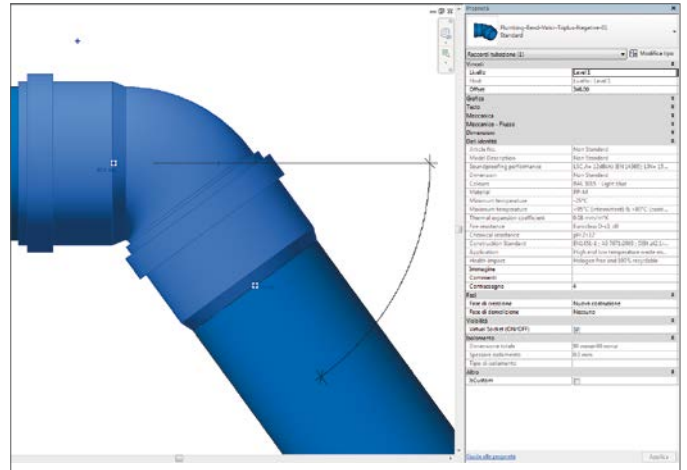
Proprietà

Plumbing-Rend-Valsir-Triplus-Riegative-01
Standard

Raccordi tubazione (1)
Modifica tipo

Vincoli
Livello | Level 1
Host | Livello : Level 1
Offset | 346.00

Grafica
Testo
Meccanica
Meccanica - Flusso
Dimensioni
Dati identità

Article No. | Non Standard
Model Description | Non Standard
Soundproofing performance | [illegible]
Dimension | Non Standard
Colours | RAL 5015 - Light blue
Material | PP-M
Minimum temperature | -20°C
Maximum temperature | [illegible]
Thermal expansion coefficient | 0.08 mm/m°K
Fire resistance | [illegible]
Chemical resistance | pH 2÷12
Construction Standard | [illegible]
Application | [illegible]
Health impact | Halogen free and 100% recyclable
Immagine |
Commenti |
Contrassegno | 4

Fasi
Fase di creazione | Nuova costruzione
Fase di demolizione | Nessuno

Visibilità
Virtual System (ON/OFF) | ☑

Isolamento
Dimensione totale | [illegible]
Spessore isolamento | 0.0 mm
Tipo di isolamento |

Altro
IsCustom | ☐

Guida alle proprietà
Applica